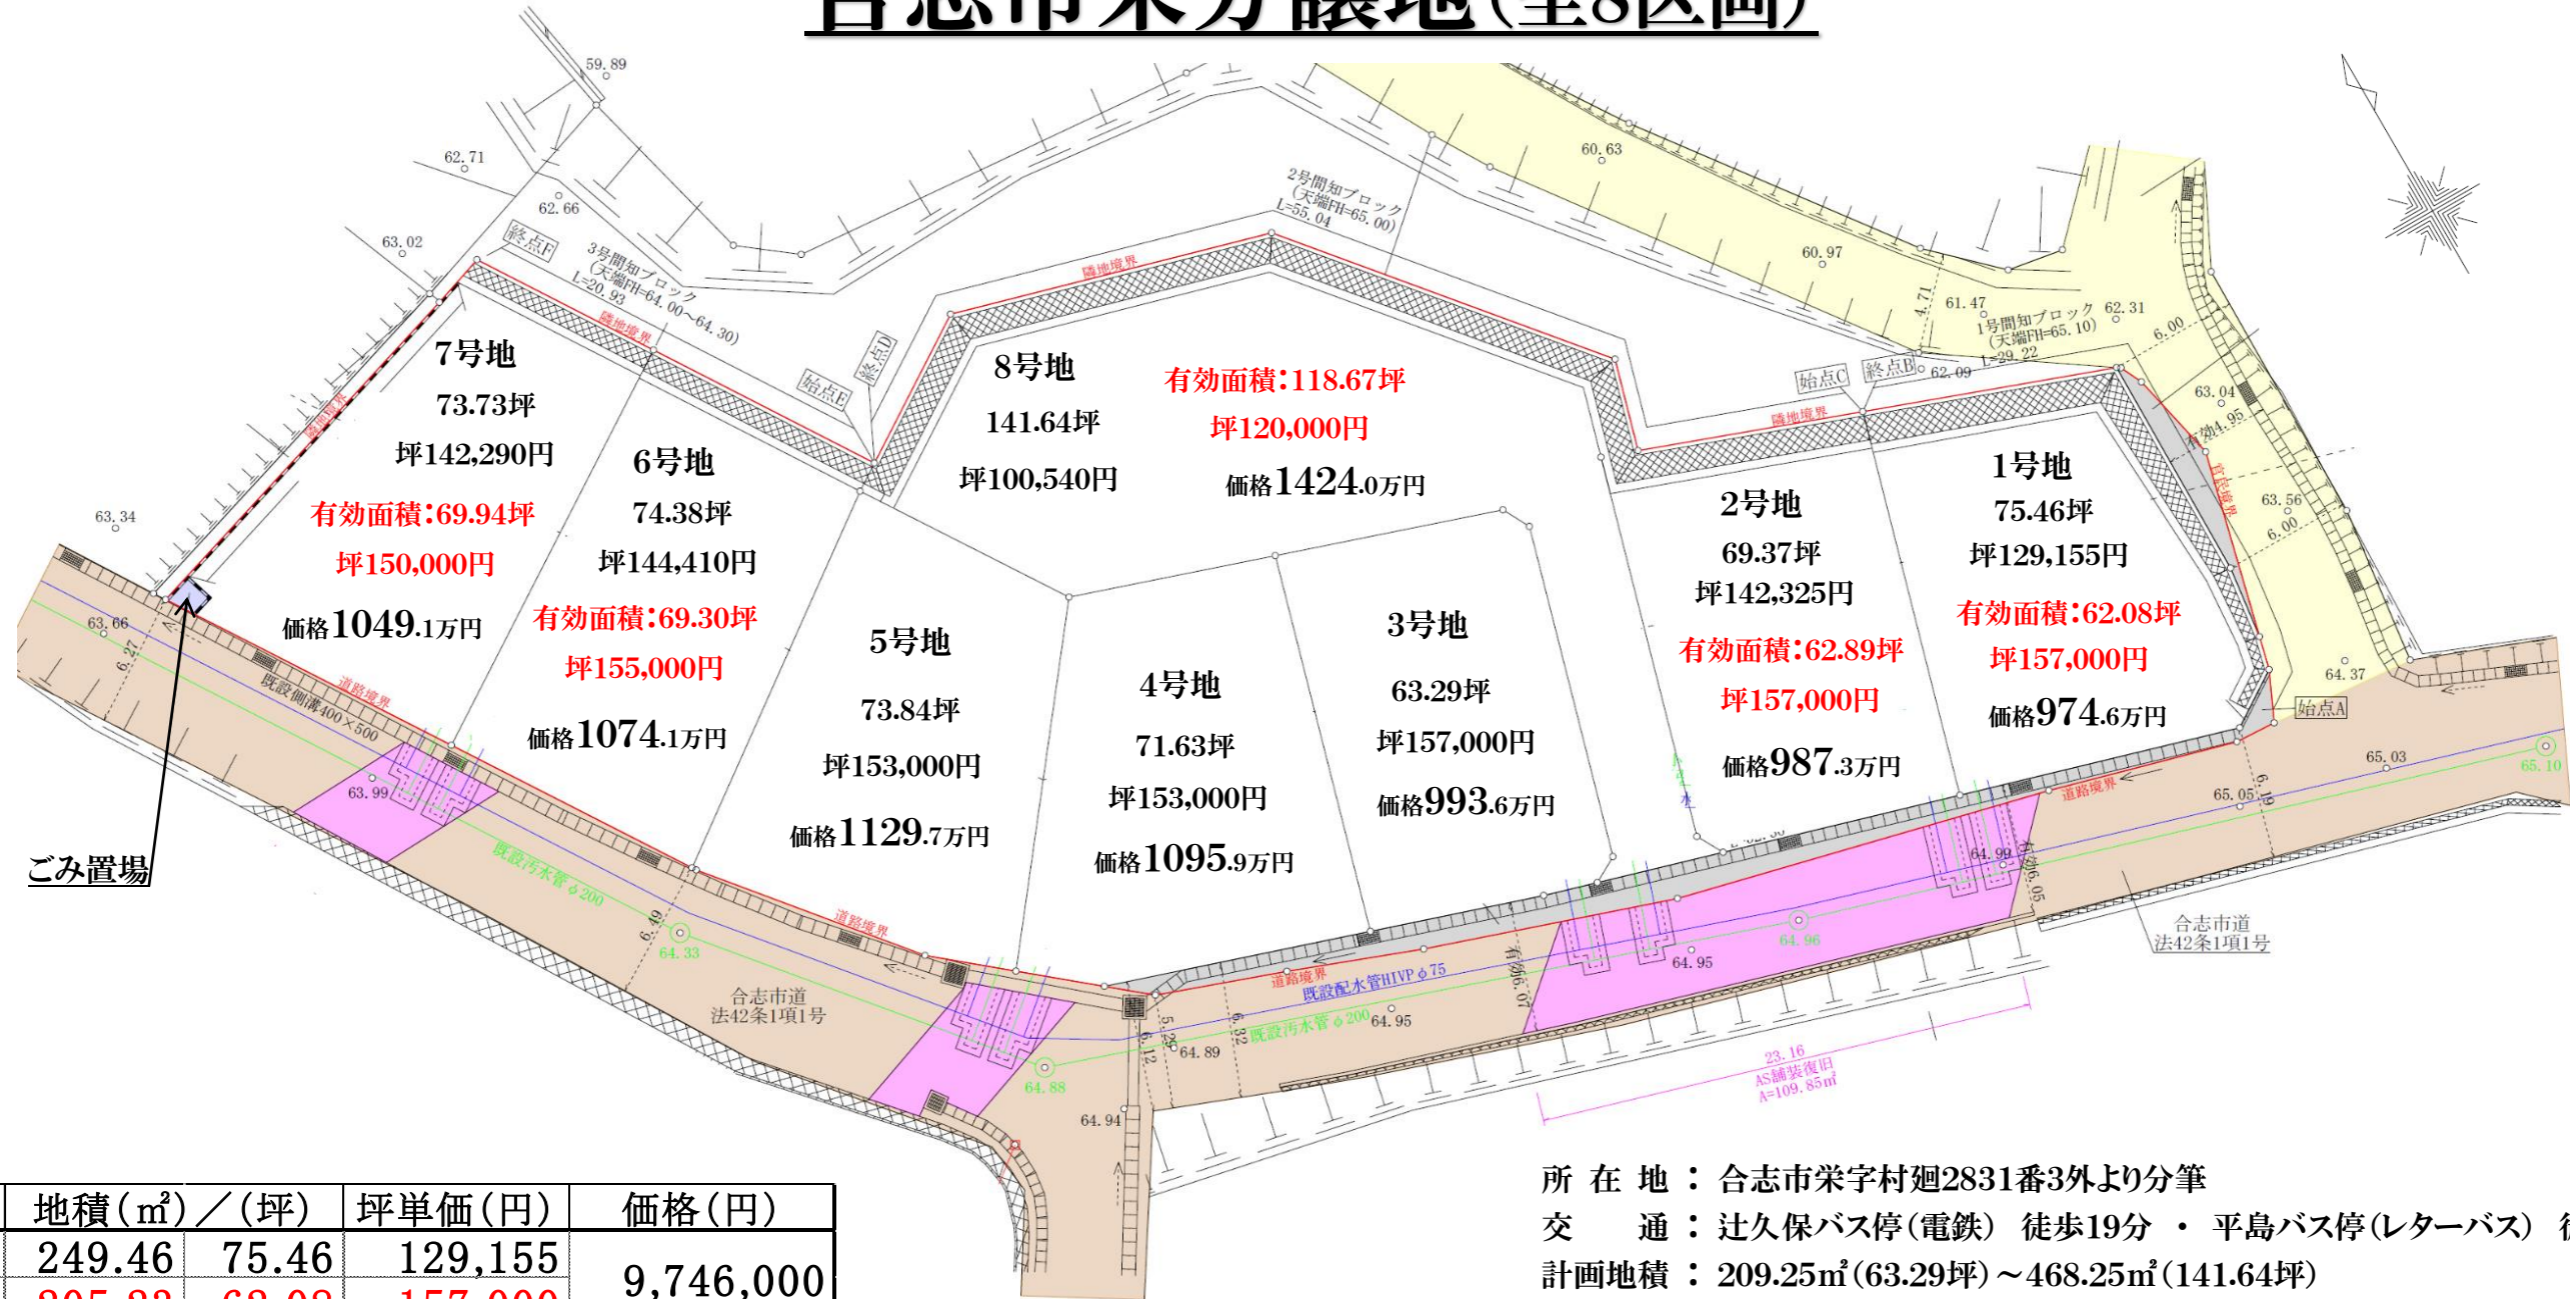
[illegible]（全8区画）

59.89
62.71
62.66
63.02
終点F
3号間知ブロック
(天端FH=64.00～64.30)
L=20.93
隣地境界
2号間知ブロック
(天端FH=65.00)
L=55.04
隣地境界
60.63
60.97
61.47
1号間知ブロック
(天端FH=65.10)
L=29.22
62.31
6.00
62.09
始点C
終点B
始点E
終点D
隣地境界
63.04
63.56
6.00
63.34
63.66
6.27
64.37
始点A
65.03
65.10
65.05
6.19
道路境界

7号地
73.73坪
坪142,290円
有効面積:69.94坪
坪150,000円
価格1049.1万円

6号地
74.38坪
坪144,410円
有効面積:69.30坪
坪155,000円
価格1074.1万円

8号地
141.64坪
坪100,540円
有効面積:118.67坪
坪120,000円
価格1424.0万円

5号地
73.84坪
坪153,000円
価格1129.7万円

4号地
71.63坪
坪153,000円
価格1095.9万円

3号地
63.29坪
坪157,000円
価格993.6万円

2号地
69.37坪
坪142,325円
有効面積:62.89坪
坪157,000円
価格987.3万円

1号地
75.46坪
坪129,155円
有効面積:62.08坪
坪157,000円
価格974.6万円

ごみ置場
既設側溝400×500
道路境界
63.99
既設汚水管φ200
6.49
64.33
道路境界
合志市道
法42条1項1号
64.88
64.94
5.29
6.12
64.89
6.32
既設汚水管φ200
64.95
道路境界
既設配水管HIVPφ75
有効6.07
64.95
64.96
64.99
有効6.05
合志市道
法42条1項1号
23.16
AS舗装復旧
A=109.85㎡

| 地積（㎡）／（坪） | | 坪単価（円） | 価格（円） |
|---|---|---|---|
| 249.46 | 75.46 | 129,155 | 9,746,000 |
| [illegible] | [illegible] | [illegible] | |

所在地：合志市栄字村廻2831番3外より分筆
交通：辻久保バス停（電鉄）徒歩19分・平島バス停（レターバス）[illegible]
計画地積：209.25㎡（63.29坪）～468.25㎡（141.64坪）